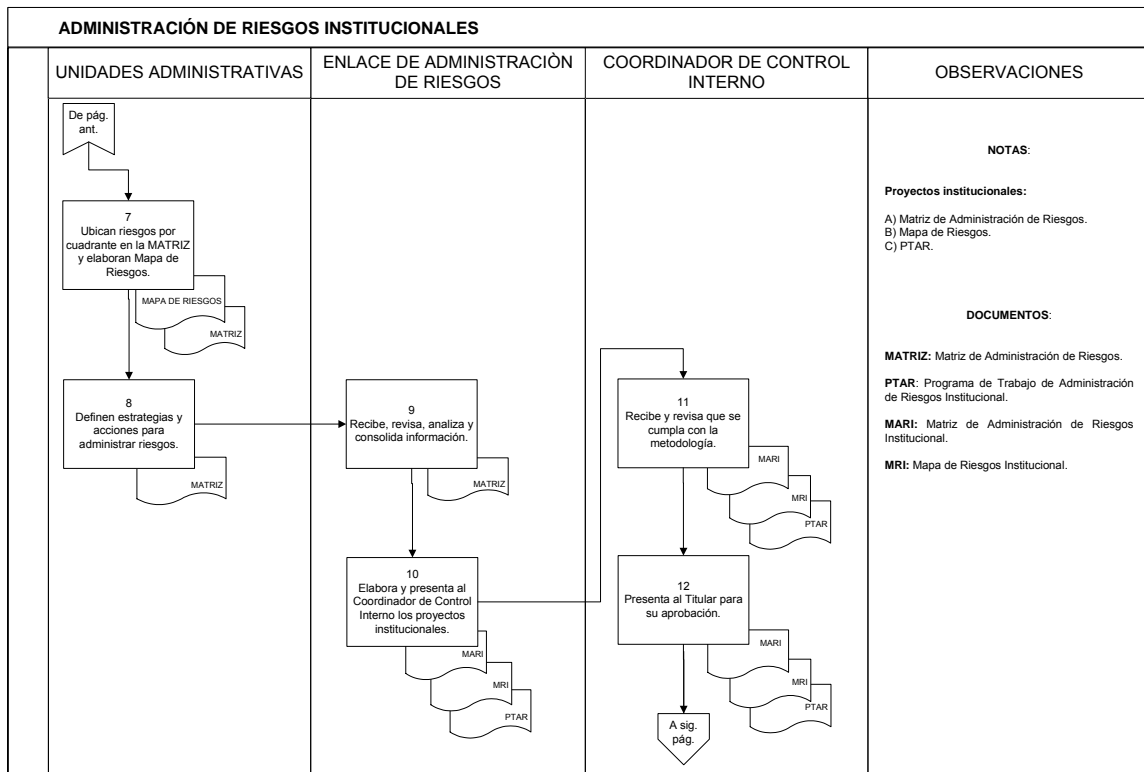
ADMINISTRACIÓN DE RIESGOS INSTITUCIONALES

| UNIDADES ADMINISTRATIVAS | ENLACE DE ADMINISTRACIÒN DE RIESGOS | COORDINADOR DE CONTROL INTERNO | OBSERVACIONES |
|---|---|---|---|

De pág. ant.

7
Ubican riesgos por cuadrante en la MATRIZ y elaboran Mapa de Riesgos.

MAPA DE RIESGOS

MATRIZ

8
Definen estrategias y acciones para administrar riesgos.

MATRIZ

9
Recibe, revisa, analiza y consolida información.

MATRIZ

10
Elabora y presenta al Coordinador de Control Interno los proyectos institucionales.

MARI

MRI

PTAR

11
Recibe y revisa que se cumpla con la metodología.

MARI

MRI

PTAR

12
Presenta al Titular para su aprobación.

MARI

MRI

PTAR

A sig. pág.

NOTAS:

Proyectos institucionales:

A) Matriz de Administración de Riesgos.
B) Mapa de Riesgos.
C) PTAR.

DOCUMENTOS:

MATRIZ: Matriz de Administración de Riesgos.

PTAR: Programa de Trabajo de Administración de Riesgos Institucional.

MARI: Matriz de Administración de Riesgos Institucional.

MRI: Mapa de Riesgos Institucional.